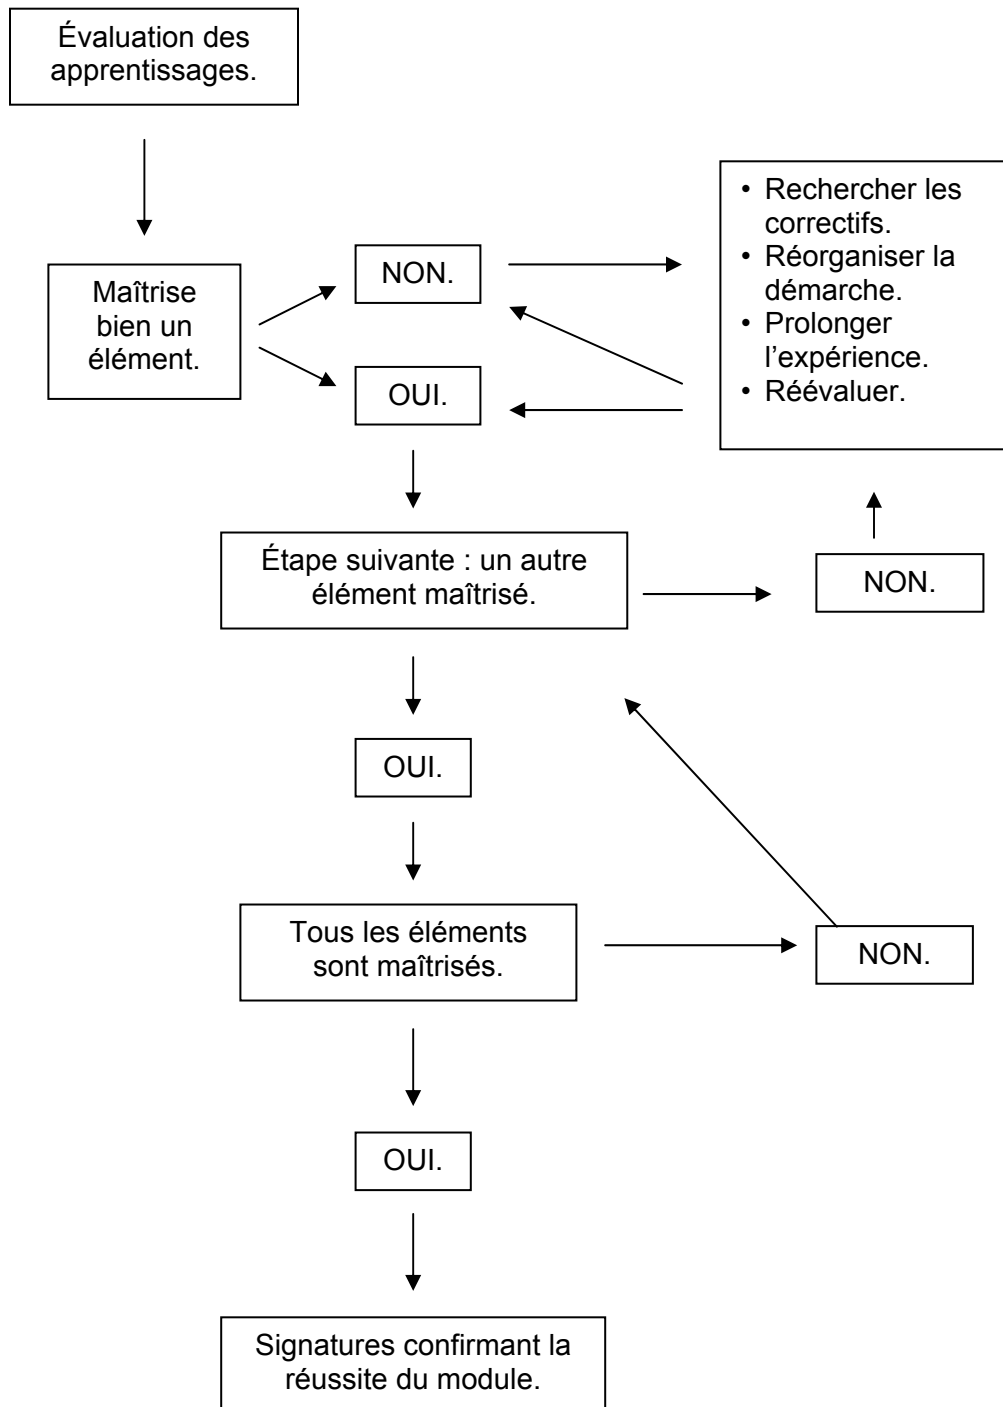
Évaluation des apprentissages.

Maîtrise bien un élément.

NON.

OUI.

• Rechercher les correctifs.
• Réorganiser la démarche.
• Prolonger l'expérience.
• Réévaluer.

Étape suivante : un autre élément maîtrisé.

NON.

OUI.

Tous les éléments sont maîtrisés.

NON.

OUI.

Signatures confirmant la réussite du module.